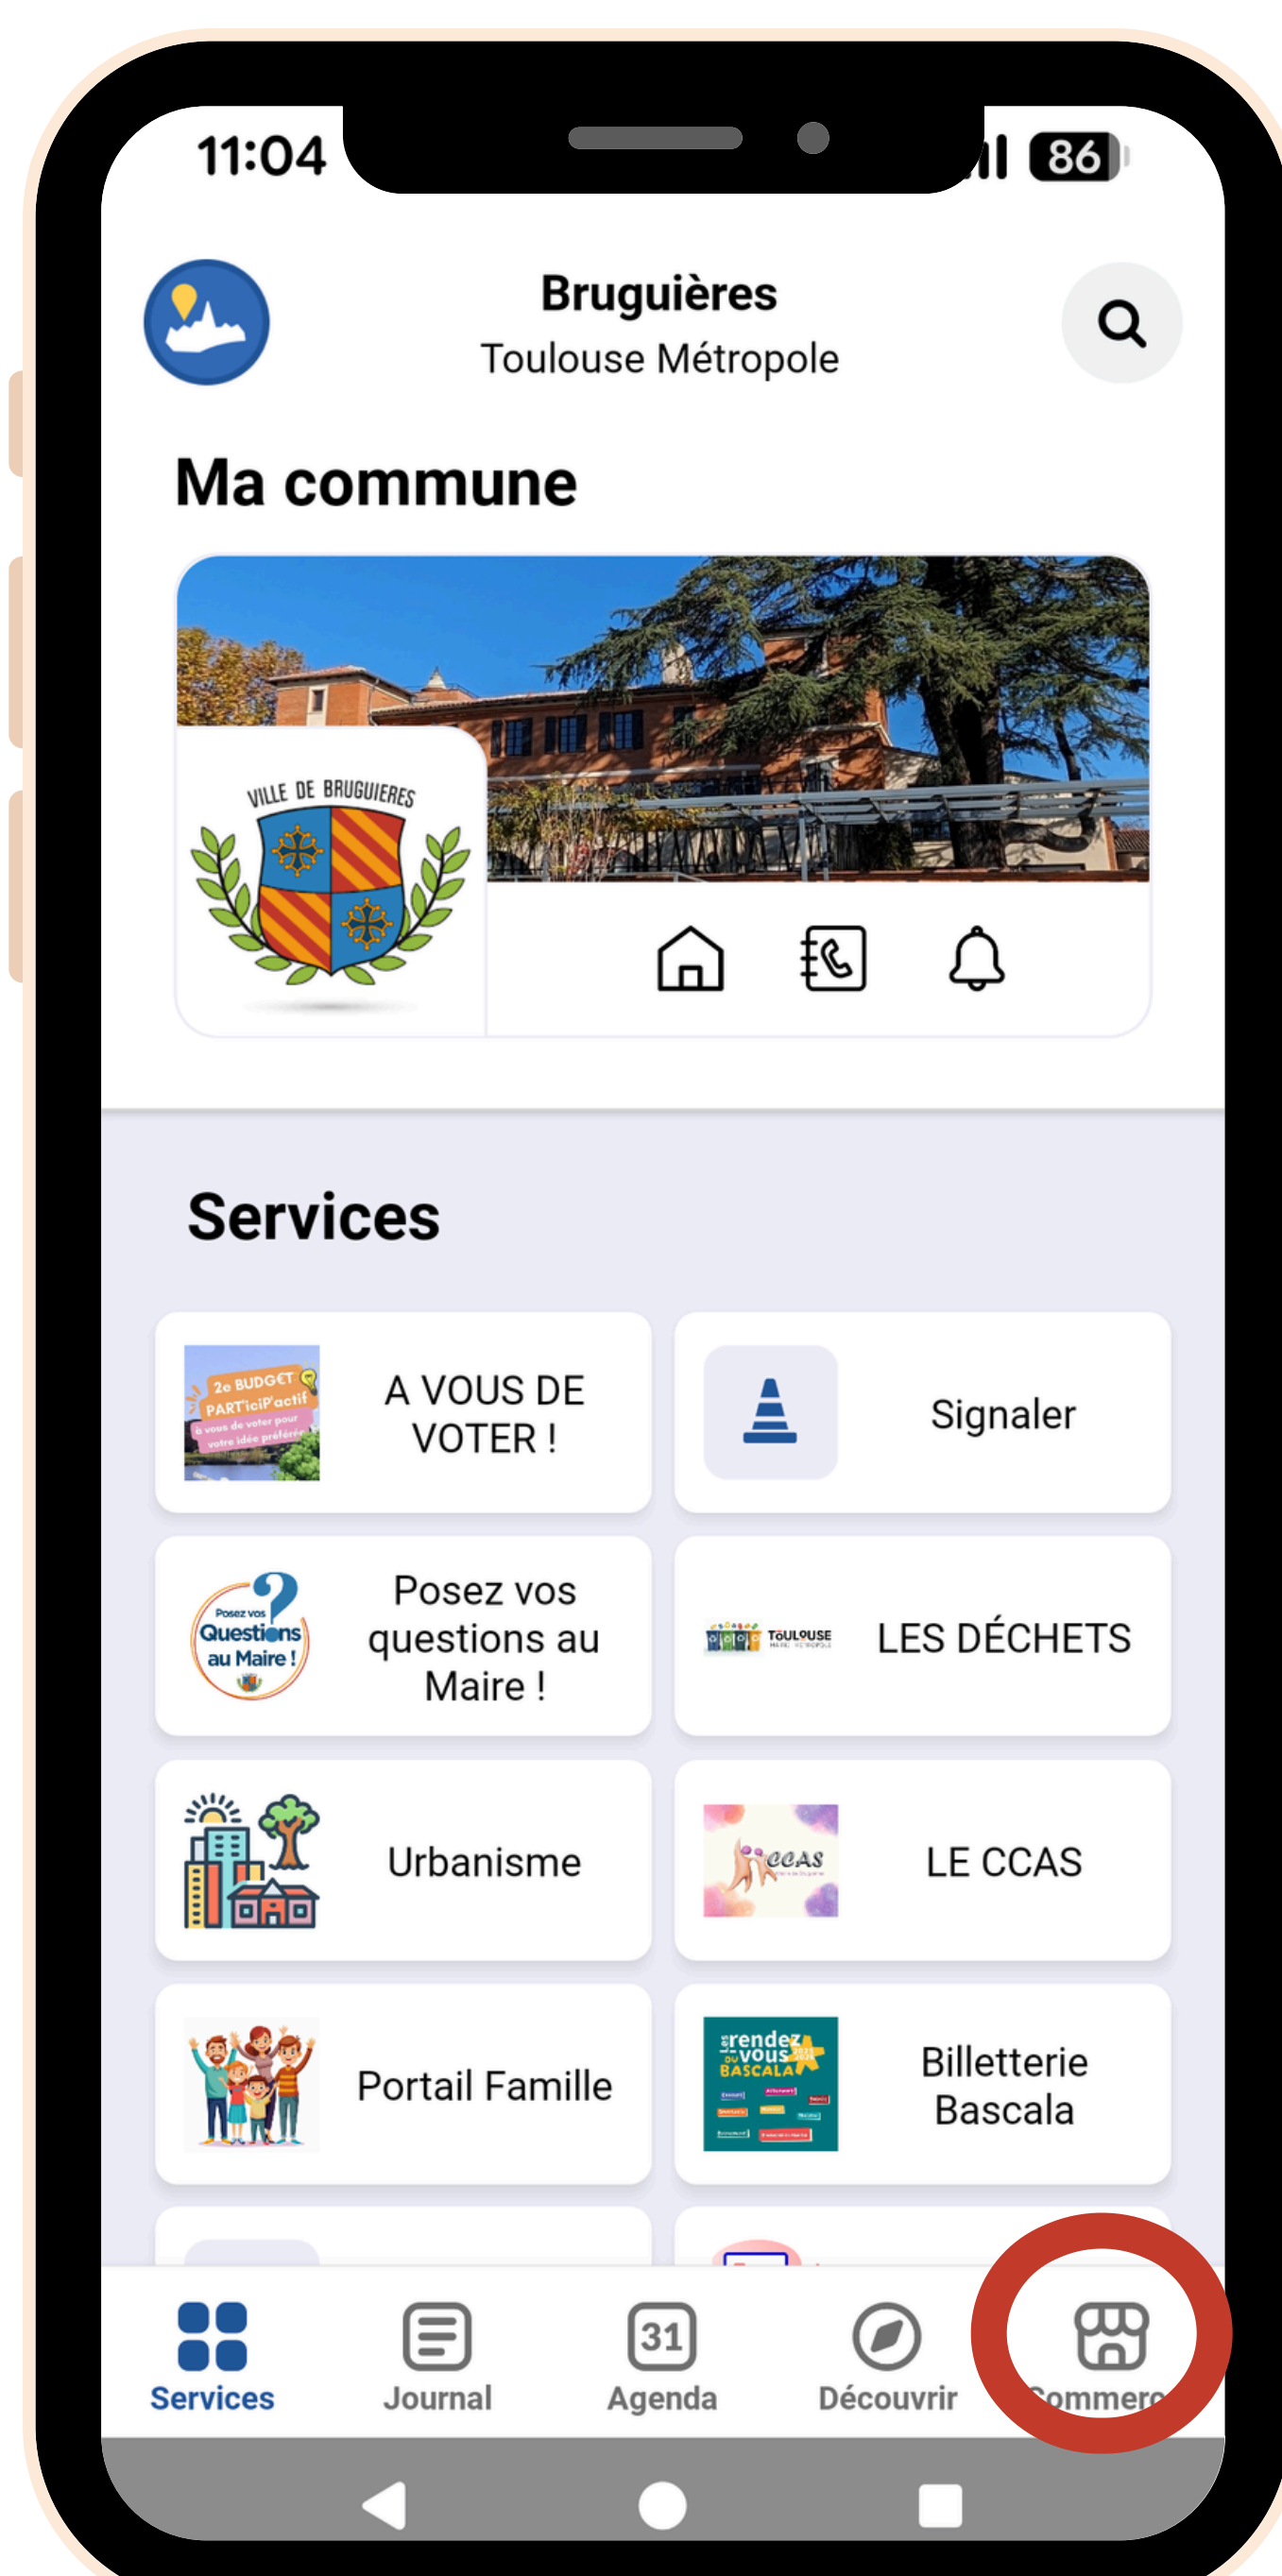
11:04
86

Bruguières
Toulouse Métropole

Ma commune

VILLE DE BRUGUIERES

Services

2e BUDGET PART'iciP'actif à vous de voter pour votre idée préférée

A VOUS DE VOTER !

Signaler

Posez vos Questions au Maire !

Posez vos questions au Maire !

TOULOUSE

LES DÉCHETS

Urbanisme

CCAS

LE CCAS

Portail Famille

rendez-vous BASCALA

Billetterie Bascala

Services
Journal
31
Agenda
Découvrir
Commerc